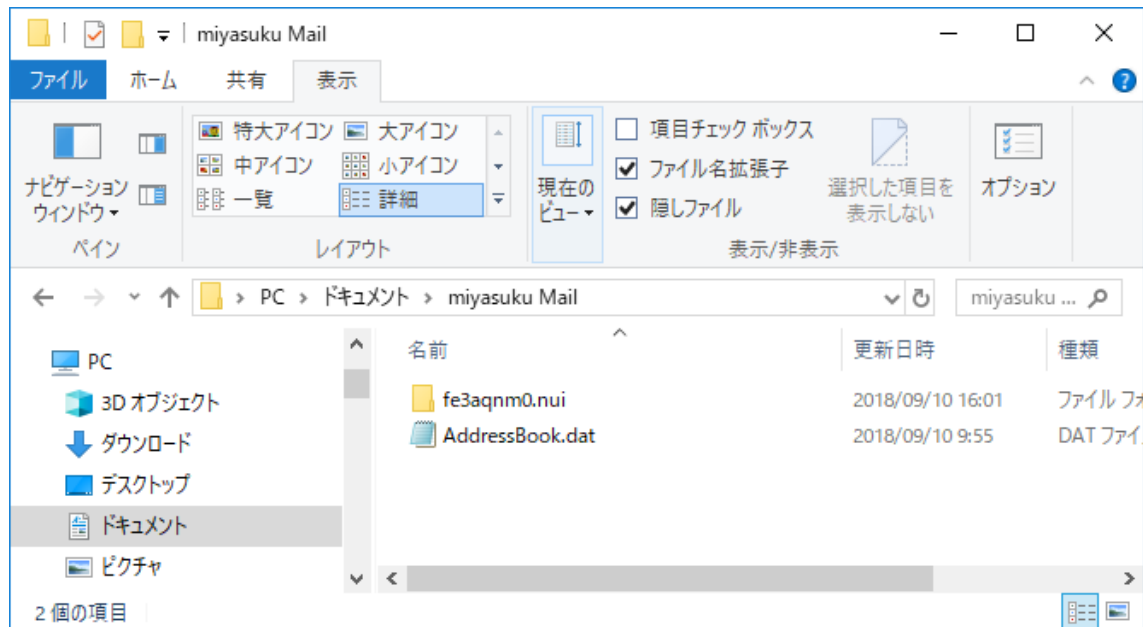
miyasuku Mail

ファイル ホーム 共有 表示

ナビゲーション ウィンドウ
ペイン

特大アイコン 大アイコン
中アイコン 小アイコン
一覧 詳細
レイアウト

現在のビュー

項目チェック ボックス
ファイル名拡張子
隠しファイル
選択した項目を表示しない
表示/非表示

オプション

PC › ドキュメント › miyasuku Mail

miyasuku ...

PC
3D オブジェクト
ダウンロード
デスクトップ
ドキュメント
ピクチャ

| 名前 | 更新日時 | 種類 |
|---|---|---|
| fe3aqnm0.nui | 2018/09/10 16:01 | ファイル フォ |
| AddressBook.dat | 2018/09/10 9:55 | DAT ファイ |

2 個の項目